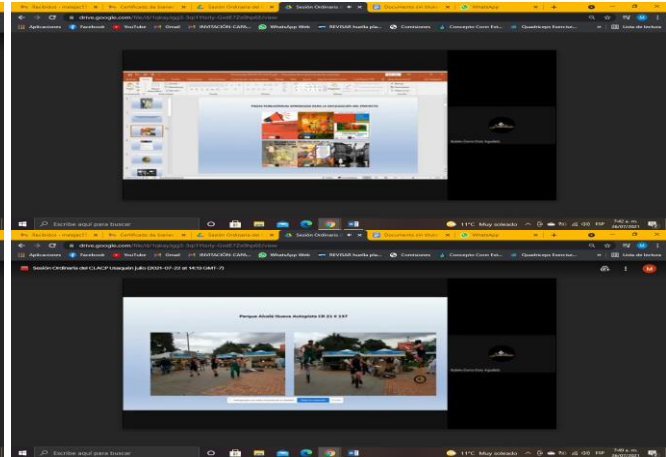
Recibidos - mataqui71 | Certificado de traslad | Sesión Ordinaria del | Sesión Ordinaria | Documento sin título | WhatsApp

drive.google.com/file/d/1qkay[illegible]/view

Aplicaciones | Facebook | YouTube | Gmail | INVITACIÓN-CARS... | WhatsApp Web | REVISAR huella pla... | Correciones | Concepto Cesm Est... | Quadriceps Exercise... | Lista de lectura

PIEZAS PUBLICITARIAS APROBADAS PARA LA SOCIALIZACIÓN DEL PROYECTO

Escribe aquí para buscar

11°C Muy soleado ESP 7:40 a. m. 26/07/2021

Recibidos - mataqui71 | Certificado de traslad | Sesión Ordinaria del | Sesión Ordinaria | Documento sin título | WhatsApp

drive.google.com/file/d/1qkay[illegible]/view

Aplicaciones | Facebook | YouTube | Gmail | INVITACIÓN-CARS... | WhatsApp Web | REVISAR huella pla... | Correciones | Concepto Cesm Est... | Quadriceps Exercise... | Lista de lectura

Sesión Ordinaria del CLACP Usaquén julio (2021-07-22 at 14:13 GMT-7)

Parque Alcalá Nueva Autopista CR 21 # 137

Escribe aquí para buscar

11°C Muy soleado ESP 7:40 a. m. 26/07/2021